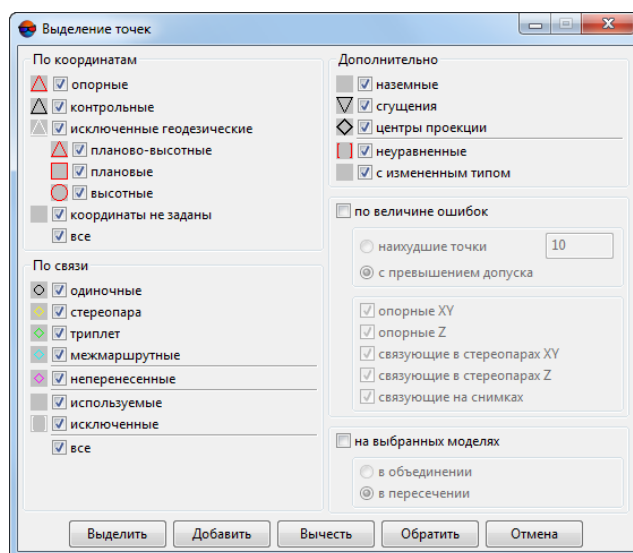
Выделение точек

По координатам
опорные
контрольные
исключенные геодезические
планово-высотные
плановые
высотные
координаты не заданы
все

По связи
одиночные
стереопара
триплет
межмаршрутные
неперенесенные
используемые
исключенные
все

Дополнительно
наземные
сгущения
центры проекции
неуравненные
с измененным типом

по величине ошибок
наихудшие точки
10
с превышением допуска
опорные XY
опорные Z
связующие в стереопарах XY
связующие в стереопарах Z
связующие на снимках

на выбранных моделях
в объединении
в пересечении

Выделить
Добавить
Вычесть
Обратить
Отмена